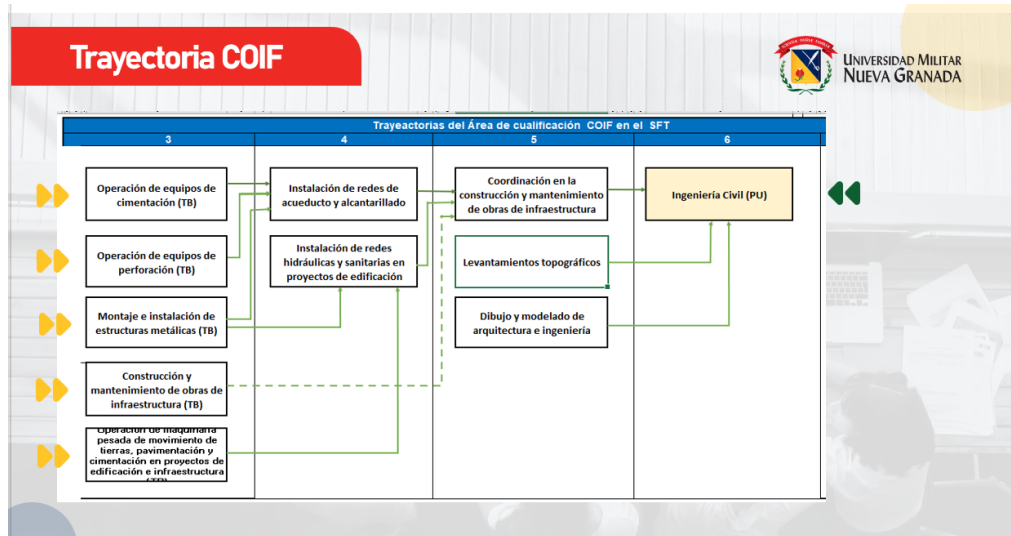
Trayectoria COIF

Universidad Militar Nueva Granada

Trayectorias del Área de cualificación COIF en el SFT

| 3 | 4 | 5 | 6 |
|---|---|---|---|
| Operación de equipos de cimentación (TB) | Instalación de redes de acueducto y alcantarillado | Coordinación en la construcción y mantenimiento de obras de infraestructura | Ingeniería Civil (PU) |
| Operación de equipos de perforación (TB) | Instalación de redes hidráulicas y sanitarias en proyectos de edificación | Levantamientos topográficos | |
| Montaje e instalación de estructuras metálicas (TB) | | Dibujo y modelado de arquitectura e ingeniería | |
| Construcción y mantenimiento de obras de infraestructura (TB) | | | |
| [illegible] pesada de movimiento de tierras, pavimentación y cimentación en proyectos de edificación e infraestructura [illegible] | | | |